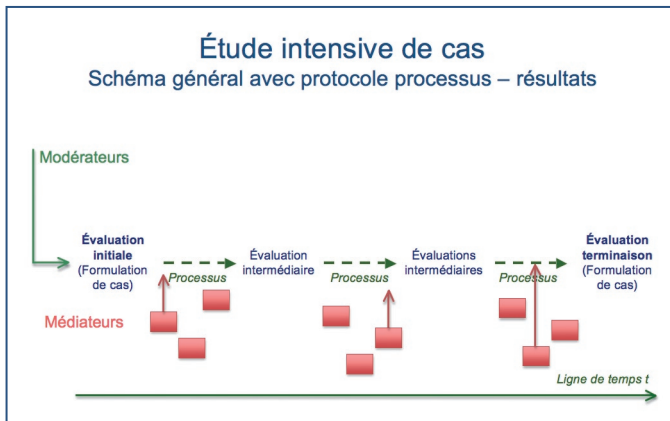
Étude intensive de cas
Schéma général avec protocole processus – résultats

Modérateurs

Évaluation initiale (Formulation de cas)

Processus

Évaluation intermédiaire

Processus

Évaluations intermédiaires

Processus

Évaluation terminaison (Formulation de cas)

Médiateurs

Ligne de temps t